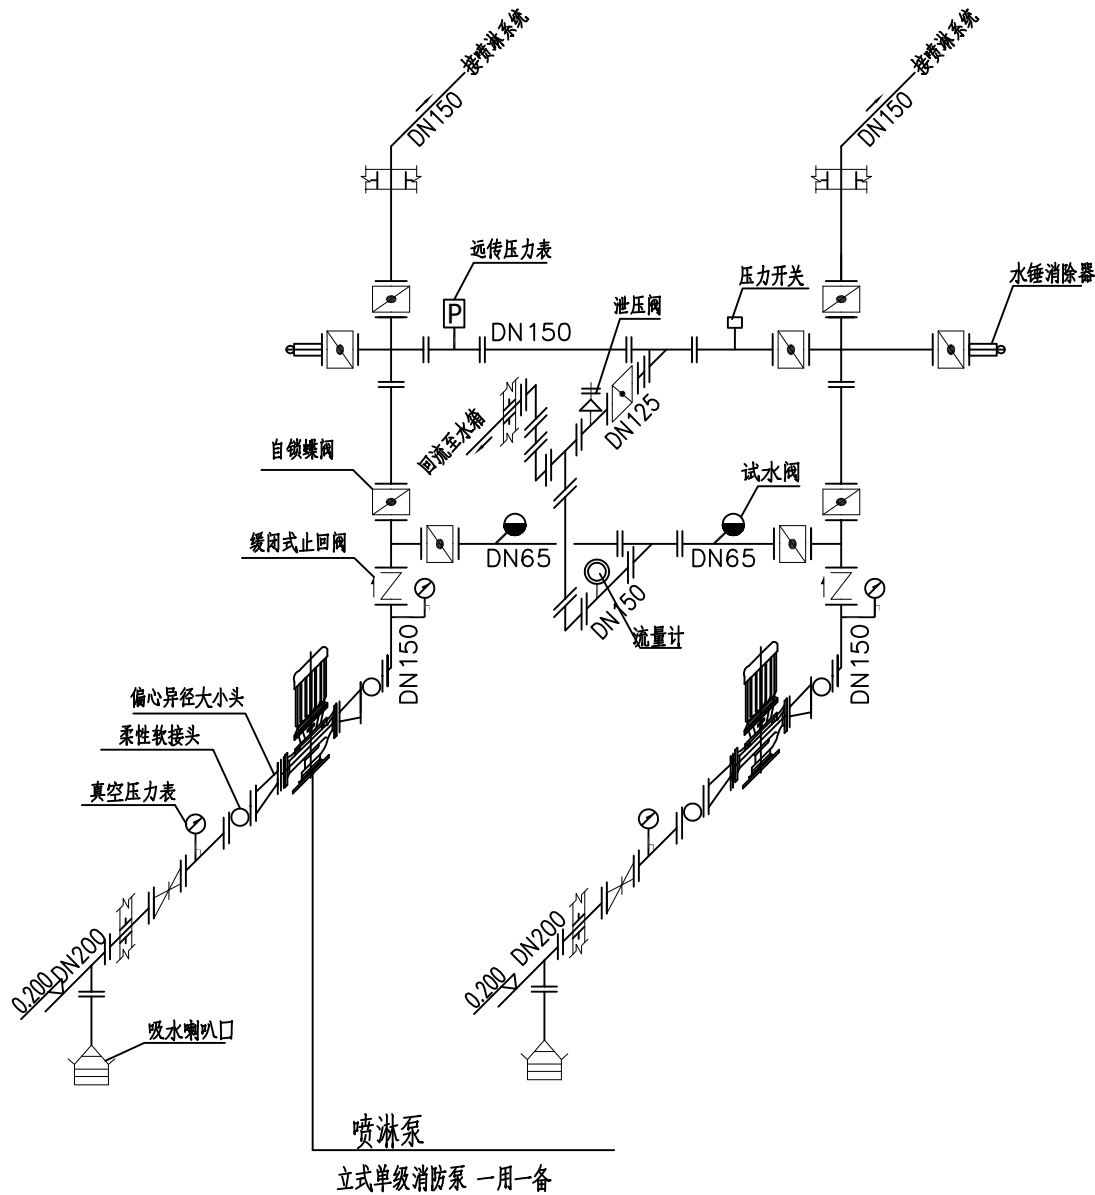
接喷淋系统
DN150
接喷淋系统
DN150
远传压力表
P
DN150
压力开关
水锤消除器
泄压阀
DN125
回流至水箱
自锁蝶阀
试水阀
缓闭式止回阀
DN65
DN65
DN150
流量计
DN150
DN150
偏心异径大小头
柔性软接头
真空压力表
0.200
DN200
0.200
DN200
吸水喇叭口
喷淋泵
立式单级消防泵 一用一备